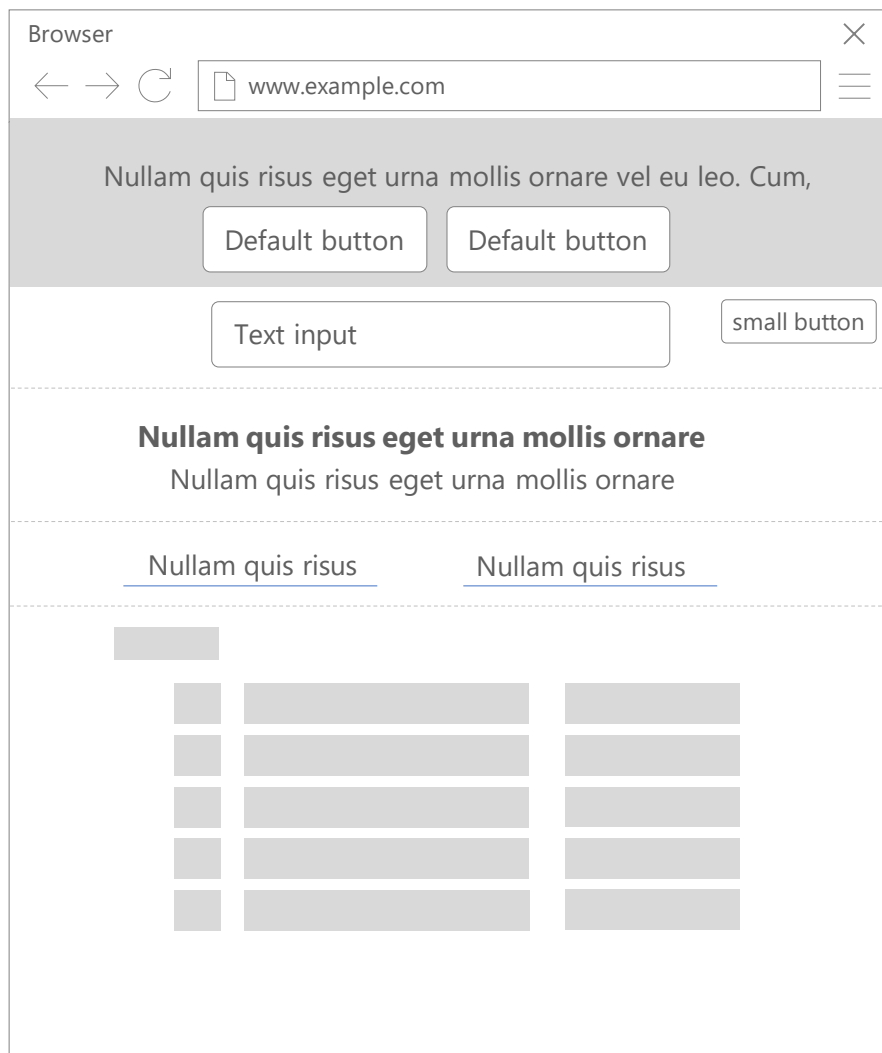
Browser

www.example.com

Nullam quis risus eget urna mollis ornare vel eu leo. Cum,

Default button

Default button

Text input

small button

**Nullam quis risus eget urna mollis ornare**

Nullam quis risus eget urna mollis ornare

Nullam quis risus

Nullam quis risus